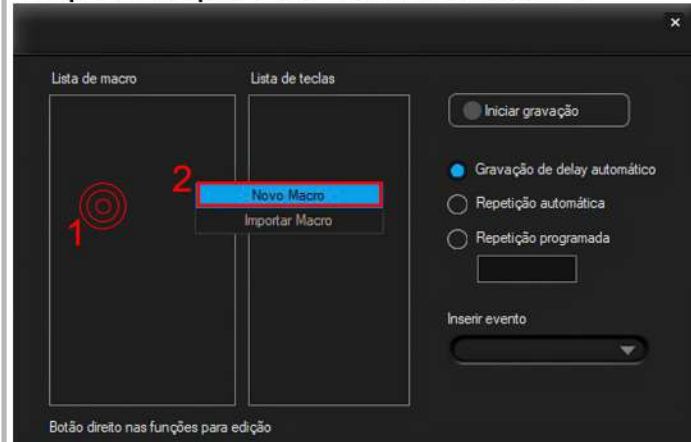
×

Lista de macro

Lista de teclas

Iniciar gravação

2

Novo Macro

Importar Macro

1

Gravação de delay automático

Repetição automática

Repetição programada

Inserir evento

Botão direito nas funções para edição